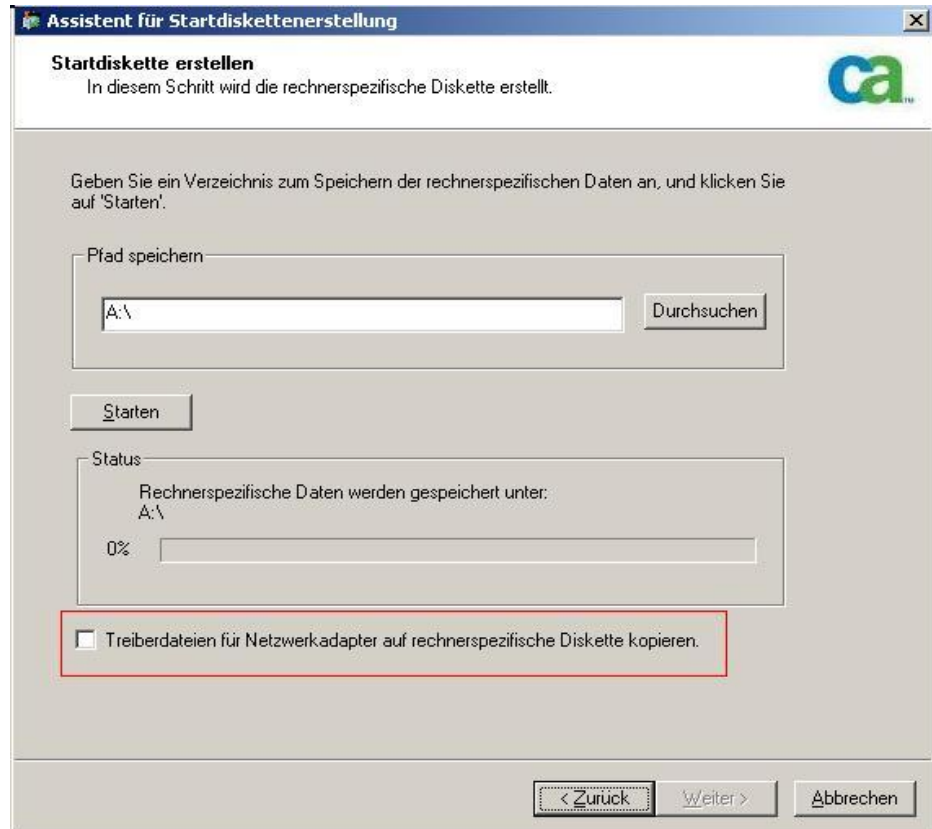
Assistent für Startdiskettenerstellung

Startdiskette erstellen
In diesem Schritt wird die rechnerspezifische Diskette erstellt.

ca

Geben Sie ein Verzeichnis zum Speichern der rechnerspezifischen Daten an, und klicken Sie auf 'Starten'.

Pfad speichern

A:\

Durchsuchen

Starten

Status

Rechnerspezifische Daten werden gespeichert unter:
A:\

0%

Treiberdateien für Netzwerkadapter auf rechnerspezifische Diskette kopieren.

< Zurück

Weiter >

Abbrechen